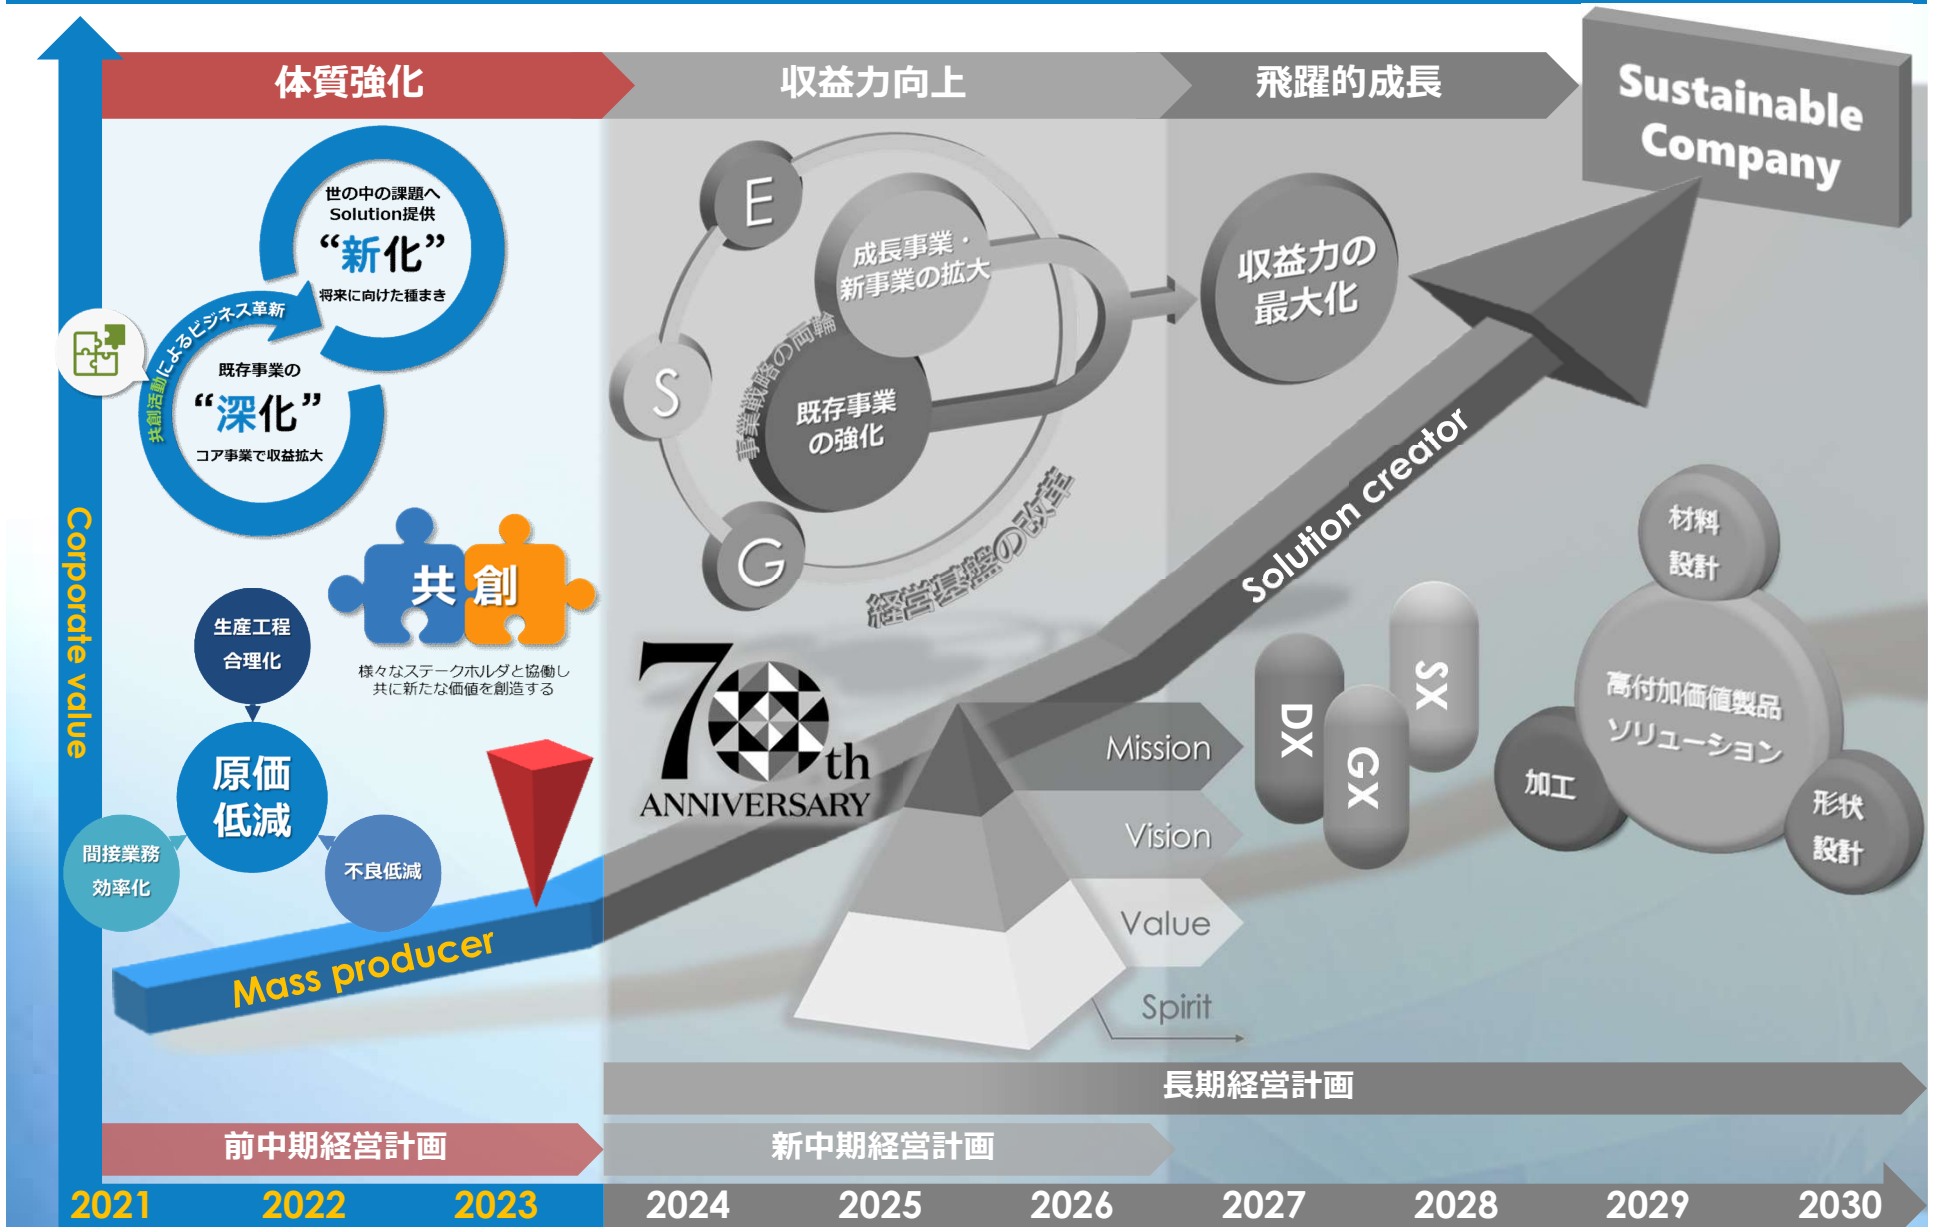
体質強化

収益力向上

飛躍的成長

Sustainable Company

Corporate value

世の中の課題へ Solution提供

“新化”

将来に向けた種まき

共創活動によるビジネス革新

既存事業の

“深化”

コア事業で収益拡大

E

S

G

成長事業・新事業の拡大

事業戦略の両輪

既存事業の強化

経営基盤の改革

収益力の最大化

Solution creator

共 創

様々なステークホルダと協働し共に新たな価値を創造する

生産工程合理化

原価低減

間接業務効率化

不良低減

Mass producer

70th ANNIVERSARY

Mission

Vision

Value

Spirit

DX

GX

SX

材料設計

高付加価値製品ソリューション

加工

形状設計

長期経営計画

前中期経営計画

新中期経営計画

2021 2022 2023 2024 2025 2026 2027 2028 2029 2030